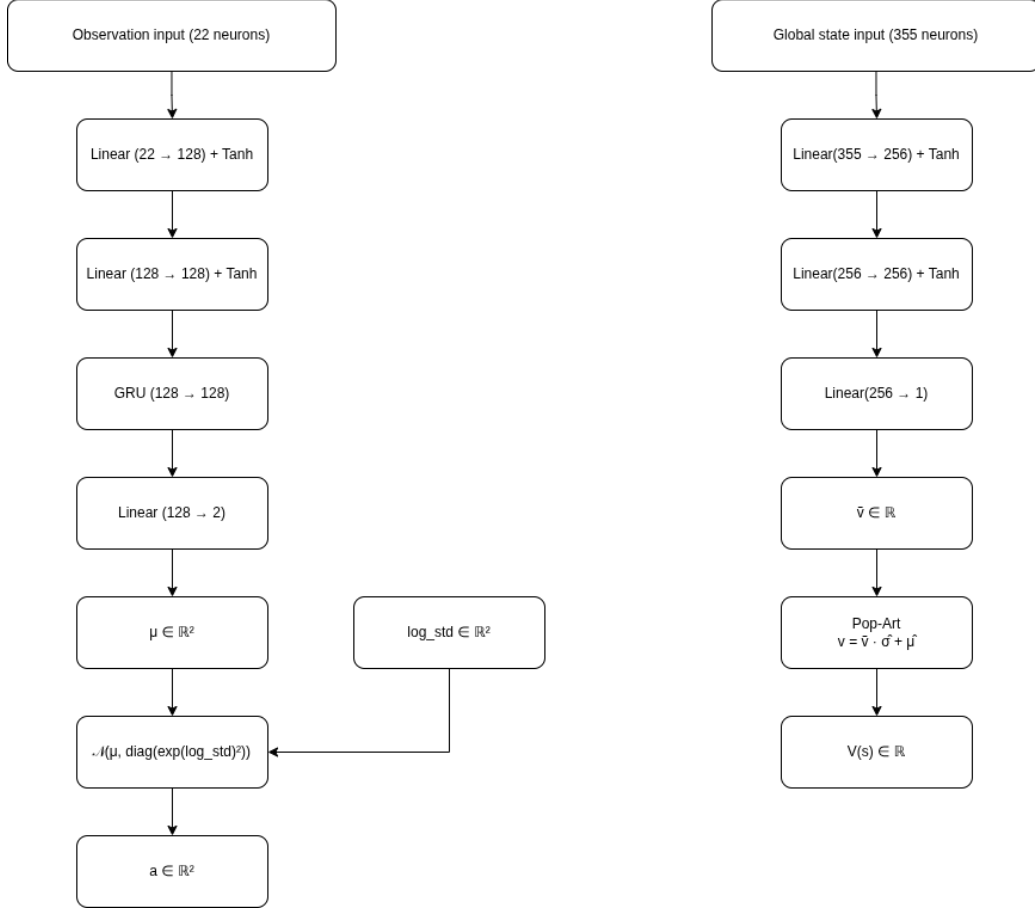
Observation input (22 neurons)

Linear ($22 \rightarrow 128$) + Tanh

Linear ($128 \rightarrow 128$) + Tanh

GRU ($128 \rightarrow 128$)

Linear ($128 \rightarrow 2$)

$\mu \in \mathbb{R}^2$

log_std $\in \mathbb{R}^2$

$\mathcal{N}(\mu, \text{diag}(\exp(\text{log\_std})^2))$

$a \in \mathbb{R}^2$

Global state input (355 neurons)

Linear($355 \rightarrow 256$) + Tanh

Linear($256 \rightarrow 256$) + Tanh

Linear($256 \rightarrow 1$)

$\tilde{v} \in \mathbb{R}$

Pop-Art
$v = \tilde{v} \cdot \hat{\sigma} + \hat{\mu}$

$V(s) \in \mathbb{R}$